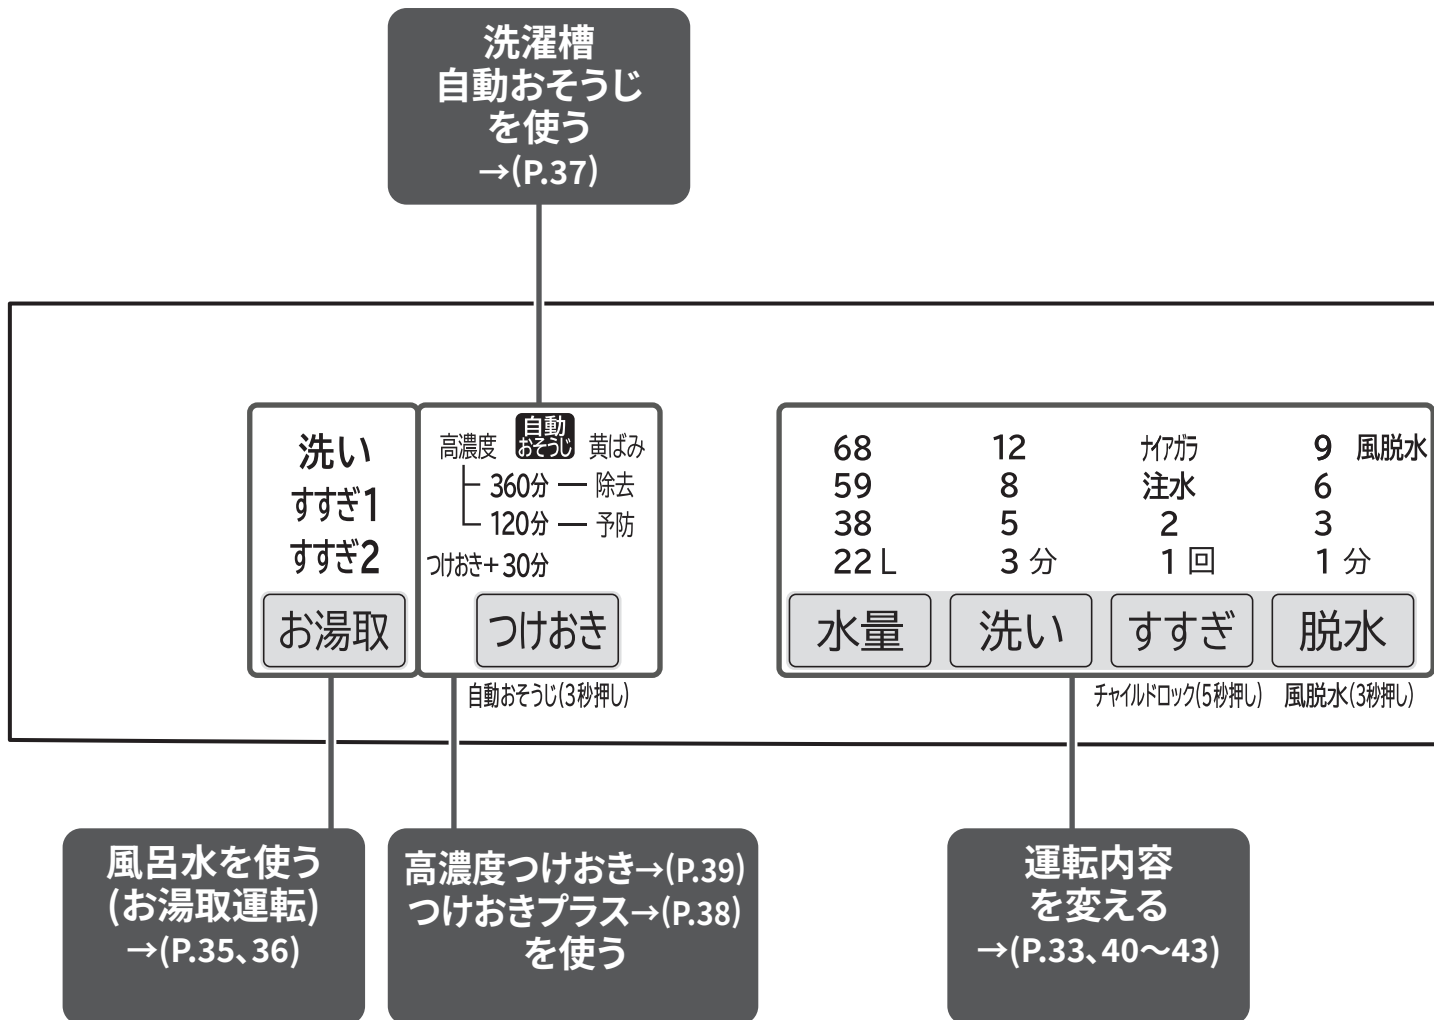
洗濯槽
自動おそうじ
を使う
→(P.37)

洗い
すすぎ1
すすぎ2
お湯取

高濃度 自動おそうじ 黄ばみ
360分 — 除去
120分 — 予防
つけおき+30分
つけおき
自動おそうじ(3秒押し)

| 68 | 12 | ナイアガラ | 9 風脱水 |
|---|---|---|---|
| 59 | 8 | 注水 | 6 |
| 38 | 5 | 2 | 3 |
| 22 L | 3 分 | 1 回 | 1 分 |

水量 洗い すすぎ 脱水
チャイルドロック(5秒押し) 風脱水(3秒押し)

風呂水を使う
(お湯取運転)
→(P.35、36)

高濃度つけおき→(P.39)
つけおきプラス→(P.38)
を使う

運転内容
を変える
→(P.33、40～43)